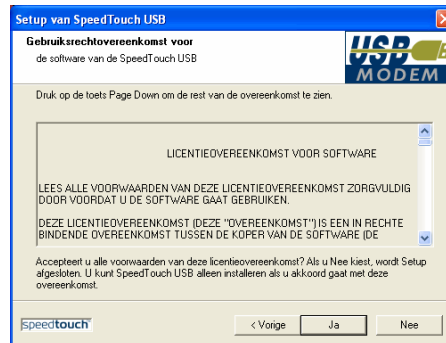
Setup van SpeedTouch USB

Gebruiksrechtovereenkomst voor
de software van de SpeedTouch USB

USB MODEM

Druk op de toets Page Down om de rest van de overeenkomst te zien.

LICENTIEOVEREENKOMST VOOR SOFTWARE

LEES ALLE VOORWAARDEN VAN DEZE LICENTIEOVEREENKOMST ZORGVULDIG DOOR VOORDAT U DE SOFTWARE GAAT GEBRUIKEN.

DEZE LICENTIEOVEREENKOMST (DEZE "OVEREENKOMST") IS EEN IN RECHTE BINDENDE OVEREENKOMST TUSSEN DE KOPER VAN DE SOFTWARE (DE

Accepteert u alle voorwaarden van deze licentieovereenkomst? Als u Nee kiest, wordt Setup afgesloten. U kunt SpeedTouch USB alleen installeren als u akkoord gaat met deze overeenkomst.

speedtouch

< Vorige

Ja

Nee